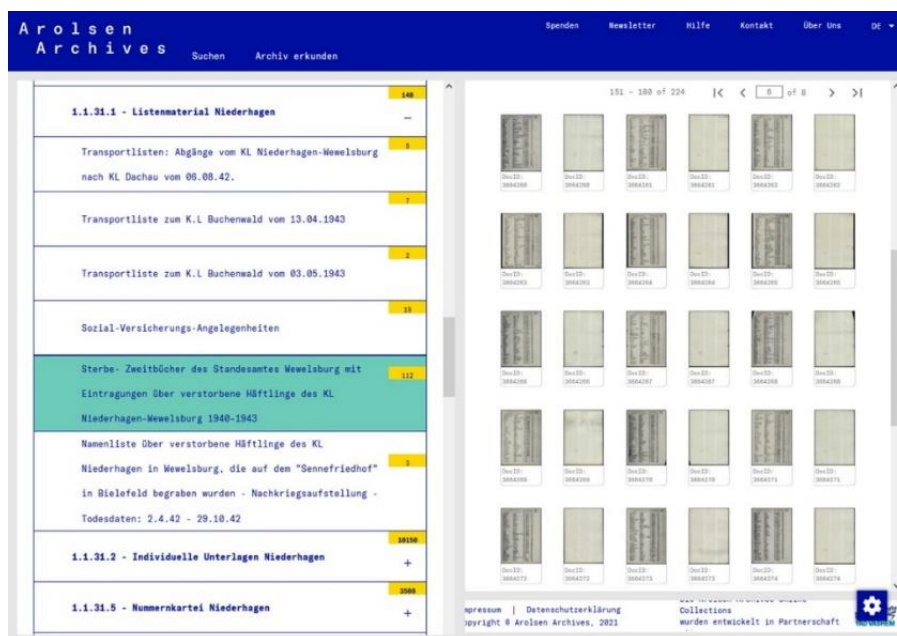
Arolsen Archives

Suchen Archiv erkunden

Spenden Newsletter Hilfe Kontakt Über Uns DE

1.1.31.1 - Listenmaterial Niederhagen 148 −

Transportlisten: Abgänge vom KL Niederhagen-Wewelsburg nach KL Dachau vom 06.08.42. 5

Transportliste zum K.L Buchenwald vom 13.04.1943 7

Transportliste zum K.L Buchenwald vom 03.05.1943 2

Sozial-Versicherungs-Angelegenheiten 15

Sterbe- Zweitbücher des Standesamtes Wewelsburg mit Eintragungen über verstorbene Häftlinge des KL Niederhagen-Wewelsburg 1940-1943 112

Namenliste über verstorbene Häftlinge des KL Niederhagen in Wewelsburg, die auf dem "Sennefriedhof" in Bielefeld begraben wurden - Nachkriegsaufstellung - Todesdaten: 2.4.42 - 29.10.42 1

1.1.31.2 - Individuelle Unterlagen Niederhagen 10150 +

1.1.31.5 - Nummernkartei Niederhagen 3500 +

151 - 180 of 224 |< < 6 of 8 > >|

Doc ID: 3664260
Doc ID: 3664260
Doc ID: 3664261
Doc ID: 3664261
Doc ID: 3664262
Doc ID: 3664262
Doc ID: 3664263
Doc ID: 3664263
Doc ID: 3664264
Doc ID: 3664264
Doc ID: 3664265
Doc ID: 3664265
Doc ID: 3664266
Doc ID: 3664266
Doc ID: 3664267
Doc ID: 3664267
Doc ID: 3664268
Doc ID: 3664268
Doc ID: 3664269
Doc ID: 3664269
Doc ID: 3664270
Doc ID: 3664270
Doc ID: 3664271
Doc ID: 3664271
Doc ID: 3664272
Doc ID: 3664272
Doc ID: 3664273
Doc ID: 3664273
Doc ID: 3664274
Doc ID: 3664274

mpressum | Datenschutzerklärung
opyright © Arolsen Archives, 2021

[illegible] Collections
wurden entwickelt in Partnerschaft